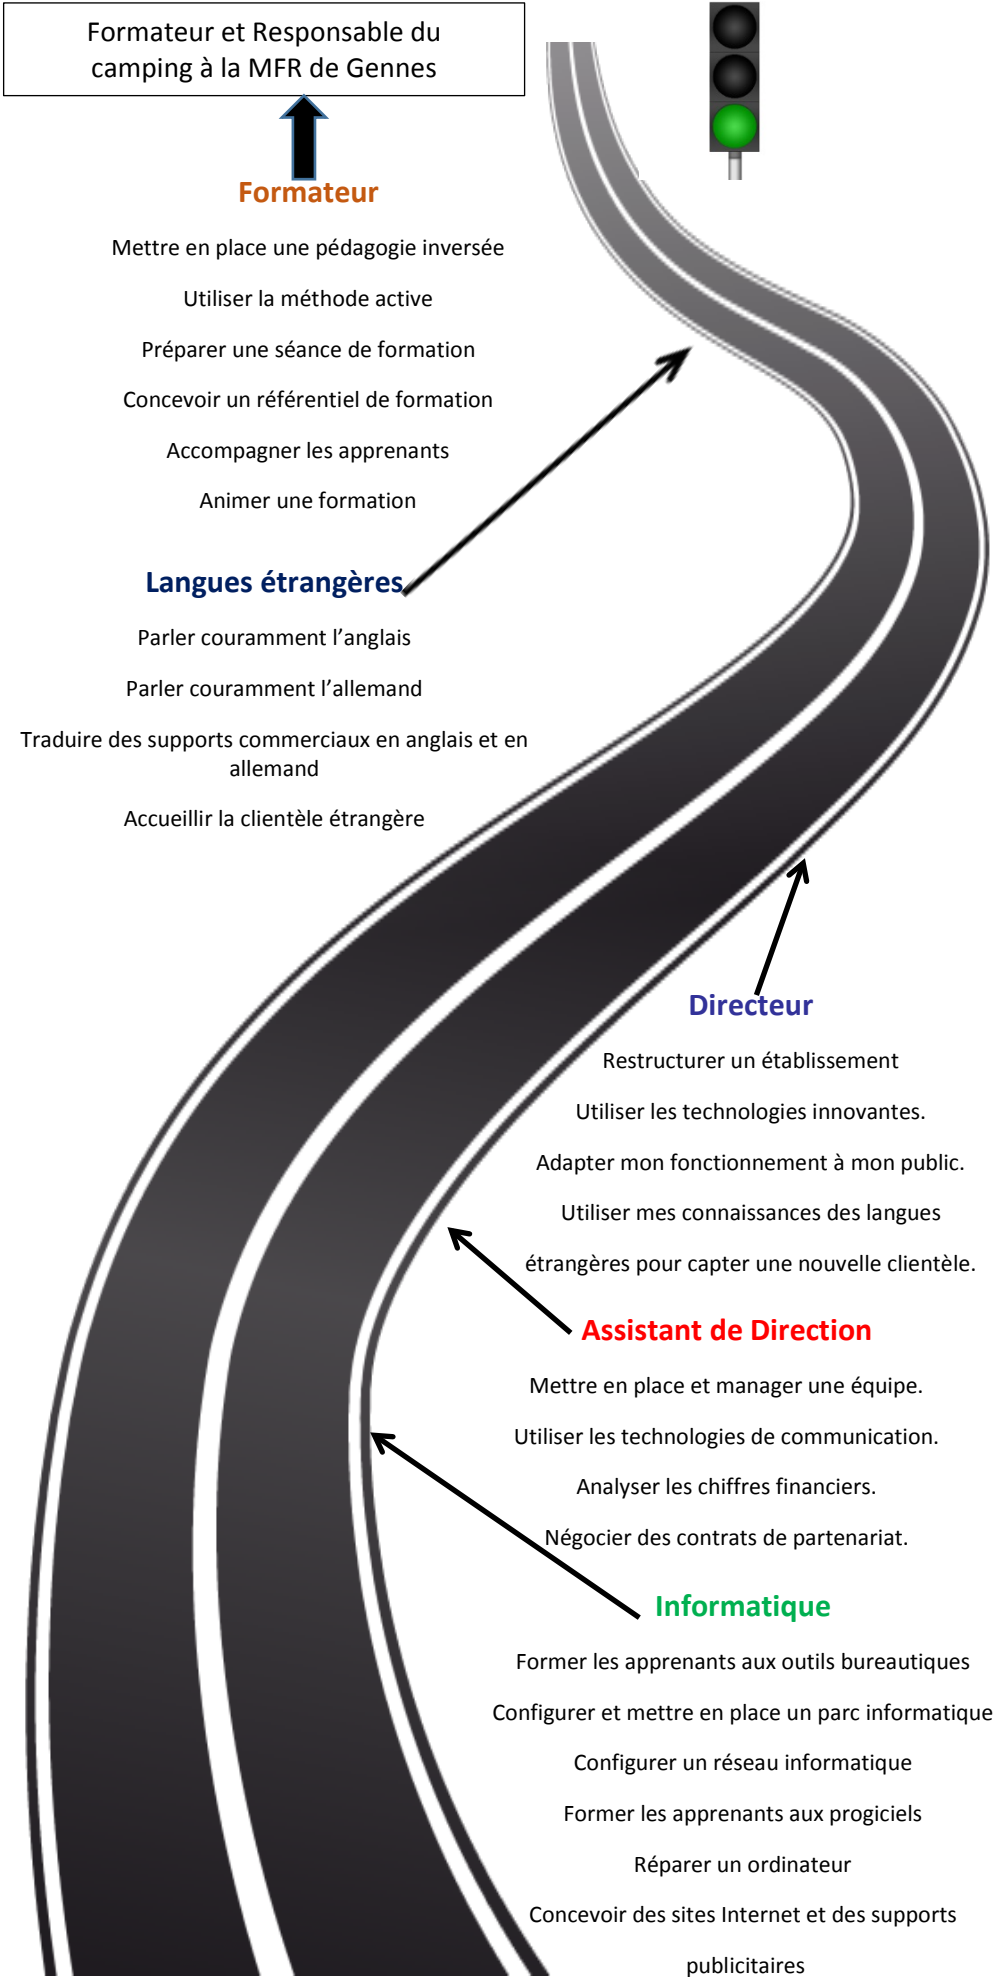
Formateur et Responsable du camping à la MFR de Gennes

Formateur

Mettre en place une pédagogie inversée

Utiliser la méthode active

Préparer une séance de formation

Concevoir un référentiel de formation

Accompagner les apprenants

Animer une formation

Langues étrangères

Parler couramment l’anglais

Parler couramment l’allemand

Traduire des supports commerciaux en anglais et en allemand

Accueillir la clientèle étrangère

Directeur

Restructurer un établissement

Utiliser les technologies innovantes.

Adapter mon fonctionnement à mon public.

Utiliser mes connaissances des langues

étrangères pour capter une nouvelle clientèle.

Assistant de Direction

Mettre en place et manager une équipe.

Utiliser les technologies de communication.

Analyser les chiffres financiers.

Négocier des contrats de partenariat.

Informatique

Former les apprenants aux outils bureautiques

Configurer et mettre en place un parc informatique

Configurer un réseau informatique

Former les apprenants aux progiciels

Réparer un ordinateur

Concevoir des sites Internet et des supports

publicitaires